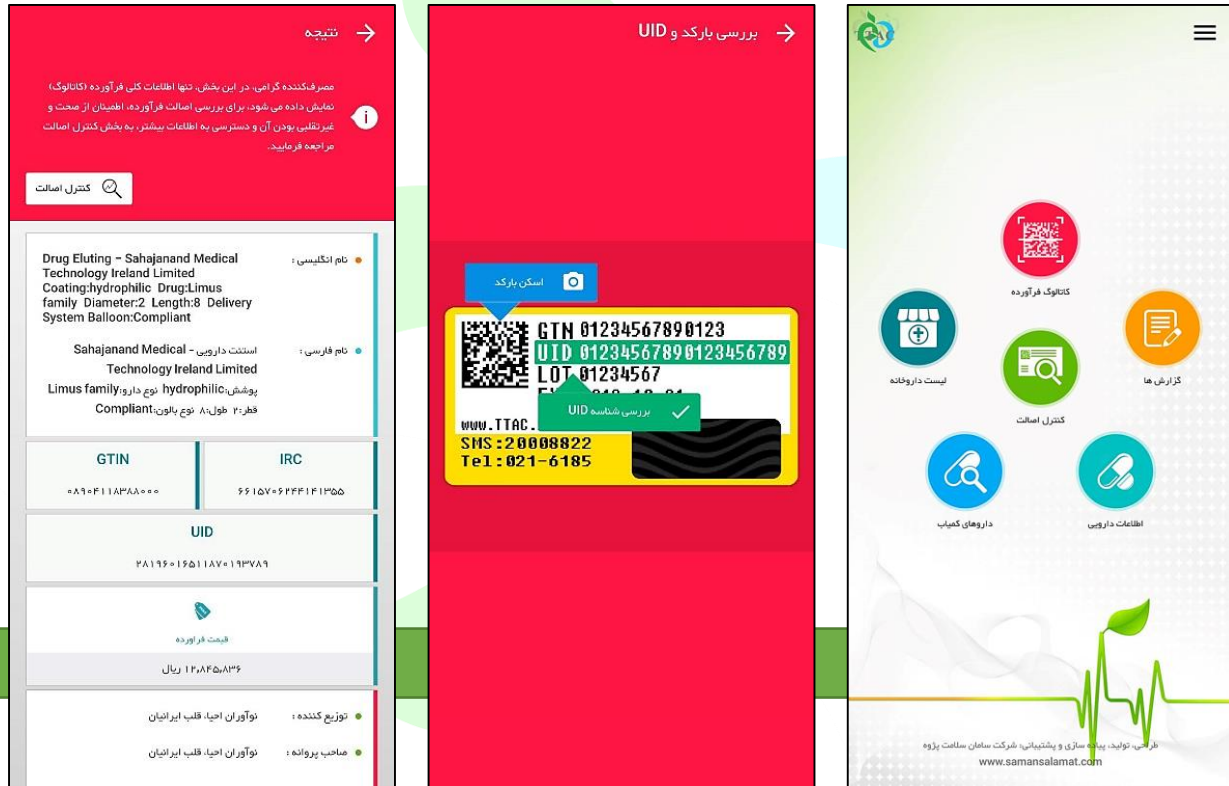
نتیجه

مصرف‌کننده گرامی، در این بخش، تنها اطلاعات کلی فرآورده (کاتالوگ) نمایش داده می شود، برای بررسی اصالت فرآورده، اطمینان از صحت و غیرتقلبی بودن آن و دسترسی به اطلاعات بیشتر، به بخش کنترل اصالت مراجعه فرمایید.

کنترل اصالت

نام انگلیسی : Drug Eluting - Sahajanand Medical Technology Ireland Limited Coating:hydrophilic Drug:Limus family Diameter:2 Length:8 Delivery System Balloon:Compliant

نام فارسی : استنت دارویی - Sahajanand Medical Technology Ireland Limited پوشش:hydrophilic نوع دارو:Limus family قطر:۲ طول:۸ نوع بالون:Compliant

| GTIN | IRC |
|---|---|
| ۰۸۹۰۴۱۱۸۳۸۸۰۰۰ | ۶۶۱۵۷۰۶۴۴۴۱۴۱۳۵۵ |

UID
۲۸۱۹۶۰۱۶۵۱۱۸۷۰۱۹۳۷۸۹

قیمت فراورده
۱۲,۸۴۵,۸۳۶ ریال

توزیع کننده : نوآوران احیا، قلب ایرانیان
صاحب پروانه : نوآوران احیا، قلب ایرانیان

بررسی بارکد و UID

اسکن بارکد

GTN 01234567890123
UID 01234567890123456789
LOT 01234567
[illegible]
www.TTAC.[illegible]
SMS:20008822
Tel:021-6185

بررسی شناسه UID

کاتالوگ فرآورده
لیست داروخانه
گزارش ها
کنترل اصالت
داروهای کمیاب
اطلاعات دارویی

طراحی، تولید، پیاده سازی و پشتیبانی: شرکت سامان سلامت پژوه
www.samansalamat.com